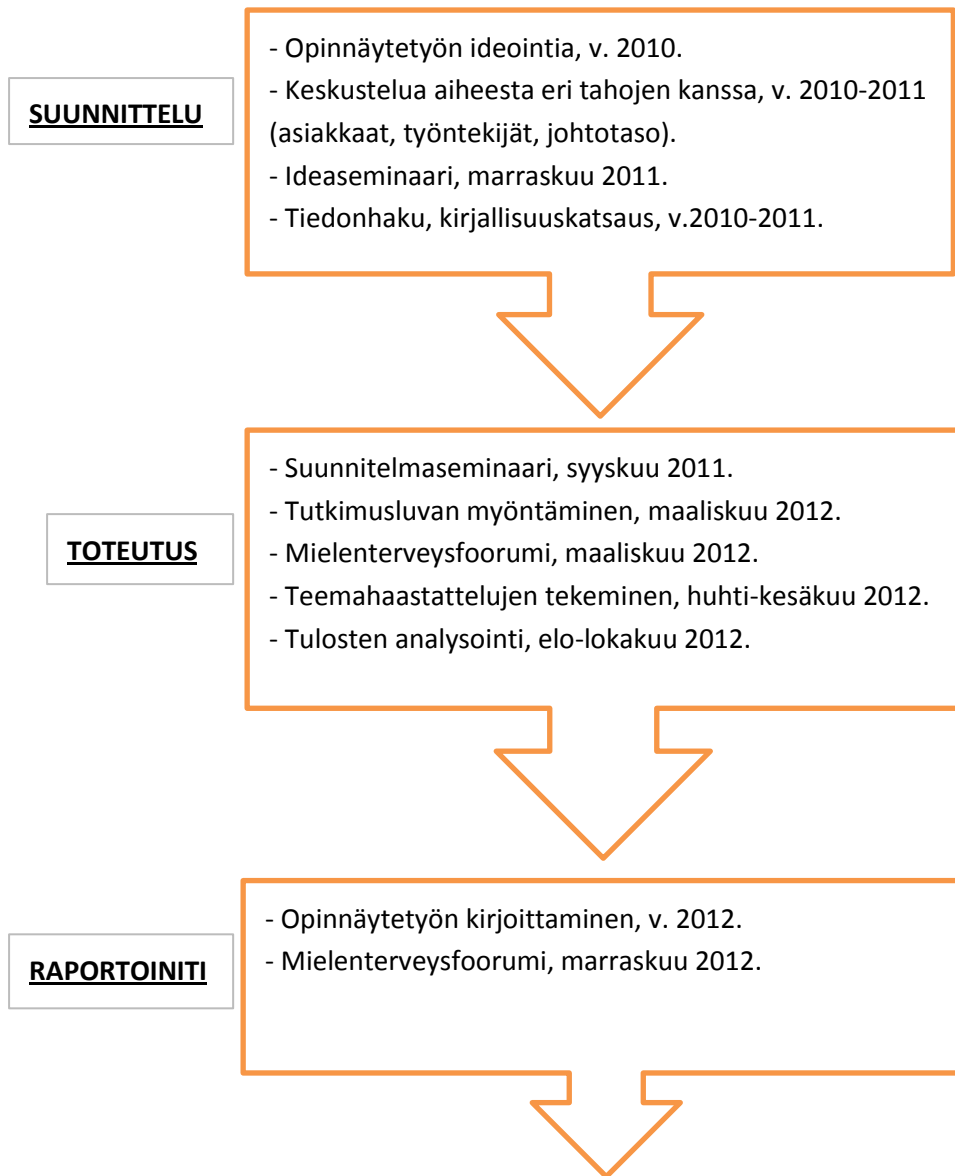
SUUNNITTELU

- Opinnäytetyön ideointia, v. 2010.
- Keskustelua aiheesta eri tahojen kanssa, v. 2010-2011 (asiakkaat, työntekijät, johtotaso).
- Ideaseminaari, marraskuu 2011.
- Tiedonhaku, kirjallisuuskatsaus, v.2010-2011.

TOTEUTUS

- Suunnitelmaseminaari, syyskuu 2011.
- Tutkimusluvan myöntäminen, maaliskuu 2012.
- Mielenterveysfoorumi, maaliskuu 2012.
- Teemahaastattelujen tekeminen, huhti-kesäkuu 2012.
- Tulosten analysointi, elo-lokakuu 2012.

RAPORTOINITI

- Opinnäytetyön kirjoittaminen, v. 2012.
- Mielenterveysfoorumi, marraskuu 2012.